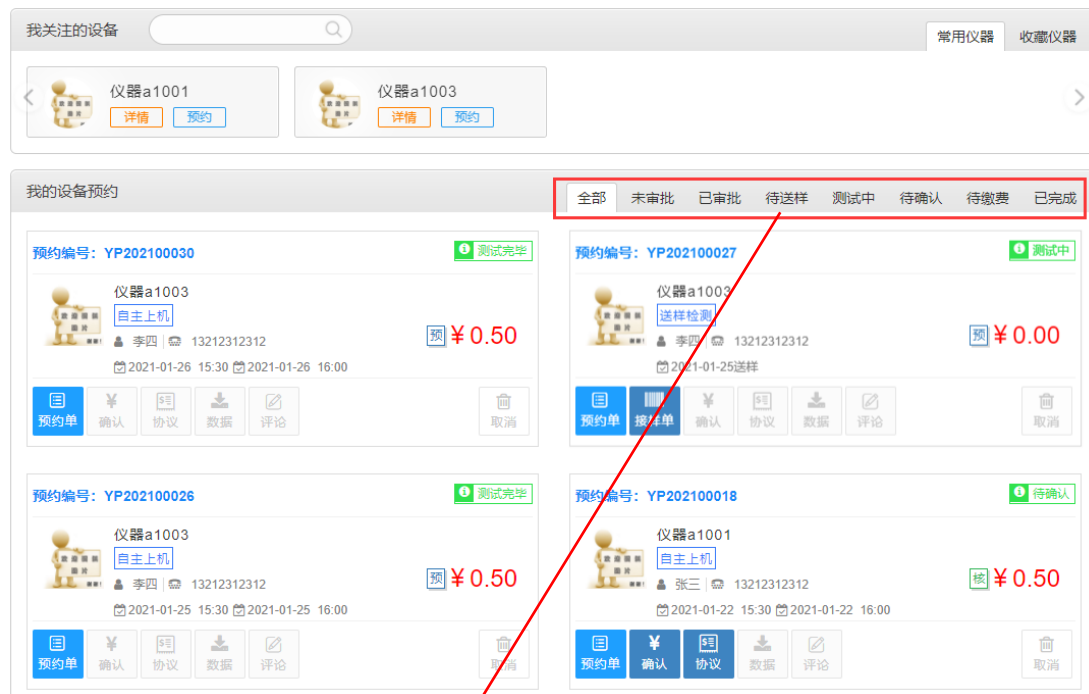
我关注的设备

常用仪器 收藏仪器

仪器a1001
详情 预约

仪器a1003
详情 预约

我的设备预约

全部 未审批 已审批 待送样 测试中 待确认 待缴费 已完成

预约编号：YP202100030
测试完毕
仪器a1003
自主上机
李四 13212312312
预 ￥0.50
2021-01-26 15:30 2021-01-26 16:00
预约单 确认 协议 数据 评论 取消

预约编号：YP202100027
测试中
仪器a1003
送样检测
李四 13212312312
预 ￥0.00
2021-01-25送样
预约单 接样单 确认 协议 数据 评论 取消

预约编号：YP202100026
测试完毕
仪器a1003
自主上机
李四 13212312312
预 ￥0.50
2021-01-25 15:30 2021-01-25 16:00
预约单 确认 协议 数据 评论

预约编号：YP202100018
待确认
仪器a1001
自主上机
张三 13212312312
核 ￥0.50
2021-01-22 15:30 2021-01-22 16:00
预约单 确认 协议 数据 评论 取消